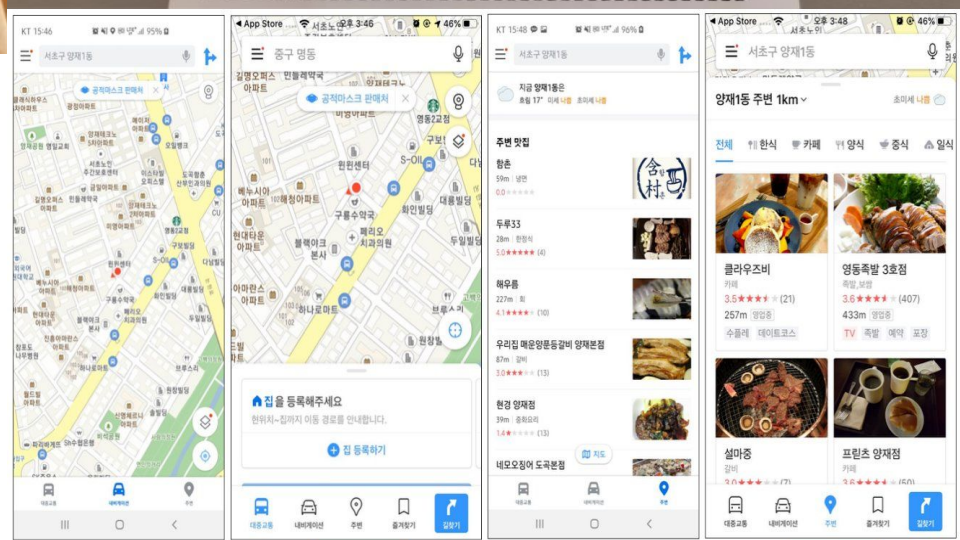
KT 15:46 95%

서초구 양재1동

공적마스크 판매처

구룡사

대중교통 내비게이션 주변

App Store 오후 3:46 46%

중구 명동

공적마스크 판매처

원빈센터

구룡수약국

페리오 치과의원

블랙야크 본사

하나로마트

베니시아 아파트

현대타운 아파트

아마란스 아파트

화인빌딩

대륭빌딩

두일빌딩

집을 등록해주세요

현위치~집까지 이동 경로를 안내합니다.

집 등록하기

대중교통 내비게이션 주변 즐겨찾기 길찾기

KT 15:48 96%

서초구 양재1동

지금 양재1동은 흐림 17° 미세 나쁨 초미세 나쁨

주변 맛집

함촌
59m 냉면
0.0

두루33
28m 한정식
5.0★★★★★ (4)

해우름
227m 회
4.1★★★★ (10)

우리집 매운왕돈등갈비 양재본점
87m 갈비
3.0★★★ (13)

현경 양재점
39m 중화요리
1.6★ (13)

네모오징어 도곡본점

지도

대중교통 내비게이션 주변

App Store 오후 3:48 46%

서초구 양재1동

양재1동 주변 1km

초미세 나쁨

전체 한식 카페 양식 중식 일식

클라우즈비
카페
3.5★★★★ (21)
257m 영업중
수플레 데이트코스

영동족발 3호점
족발,보쌈
3.6★★★★ (407)
433m 영업중
TV 족발 예약 포장

설마중
갈비

프린츠 양재점
카페

대중교통 내비게이션 주변 즐겨찾기 길찾기